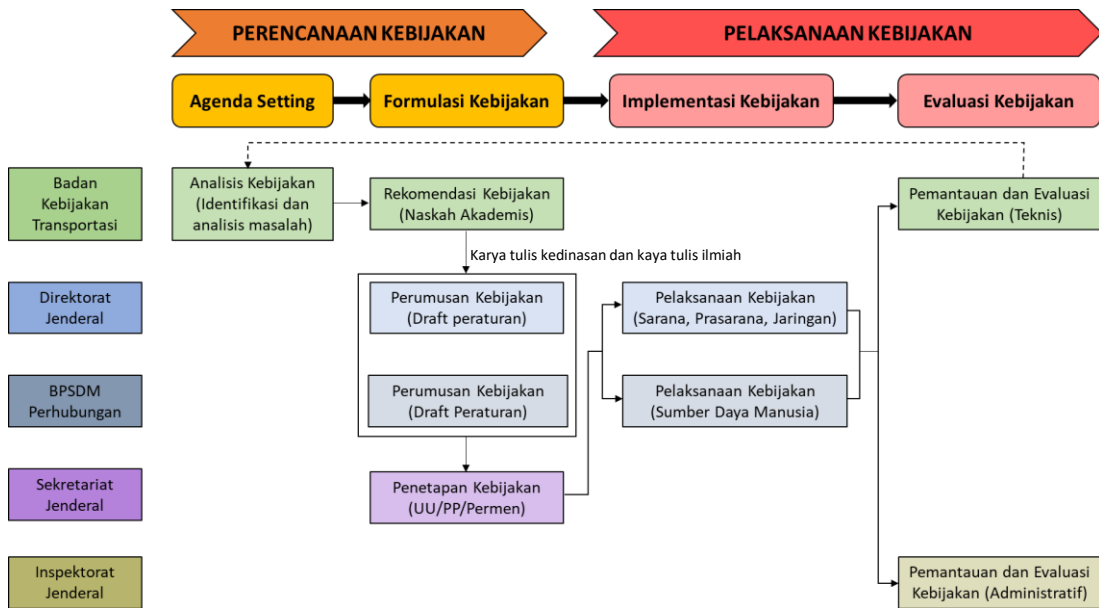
PERENCANAAN KEBIJAKAN

PELAKSANAAN KEBIJAKAN

Agenda Setting

Formulasi Kebijakan

Implementasi Kebijakan

Evaluasi Kebijakan

Badan Kebijakan Transportasi

Analisis Kebijakan (Identifikasi dan analisis masalah)

Rekomendasi Kebijakan (Naskah Akademis)

Pemantauan dan Evaluasi Kebijakan (Teknis)

Karya tulis kedinasan dan kaya tulis ilmiah

Direktorat Jenderal

Perumusan Kebijakan (Draft peraturan)

Pelaksanaan Kebijakan (Sarana, Prasarana, Jaringan)

BPSDM Perhubungan

Perumusan Kebijakan (Draft Peraturan)

Pelaksanaan Kebijakan (Sumber Daya Manusia)

Sekretariat Jenderal

Penetapan Kebijakan (UU/PP/Permen)

Inspektorat Jenderal

Pemantauan dan Evaluasi Kebijakan (Administratif)